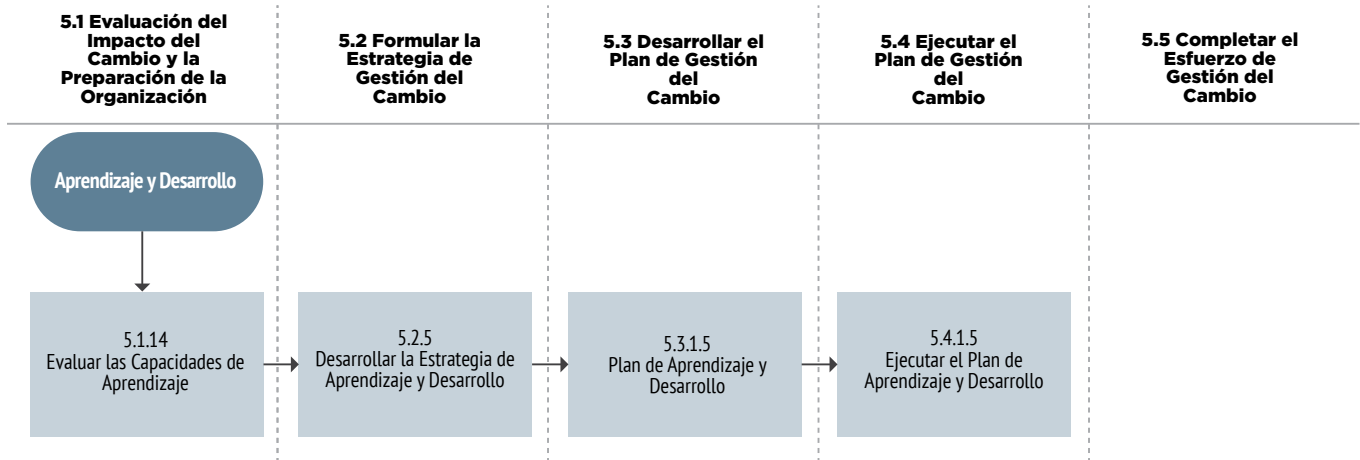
5.1 Evaluación del Impacto del Cambio y la Preparación de la Organización

5.2 Formular la Estrategia de Gestión del Cambio

5.3 Desarrollar el Plan de Gestión del Cambio

5.4 Ejecutar el Plan de Gestión del Cambio

5.5 Completar el Esfuerzo de Gestión del Cambio

Aprendizaje y Desarrollo

5.1.14
Evaluar las Capacidades de Aprendizaje

5.2.5
Desarrollar la Estrategia de Aprendizaje y Desarrollo

5.3.1.5
Plan de Aprendizaje y Desarrollo

5.4.1.5
Ejecutar el Plan de Aprendizaje y Desarrollo